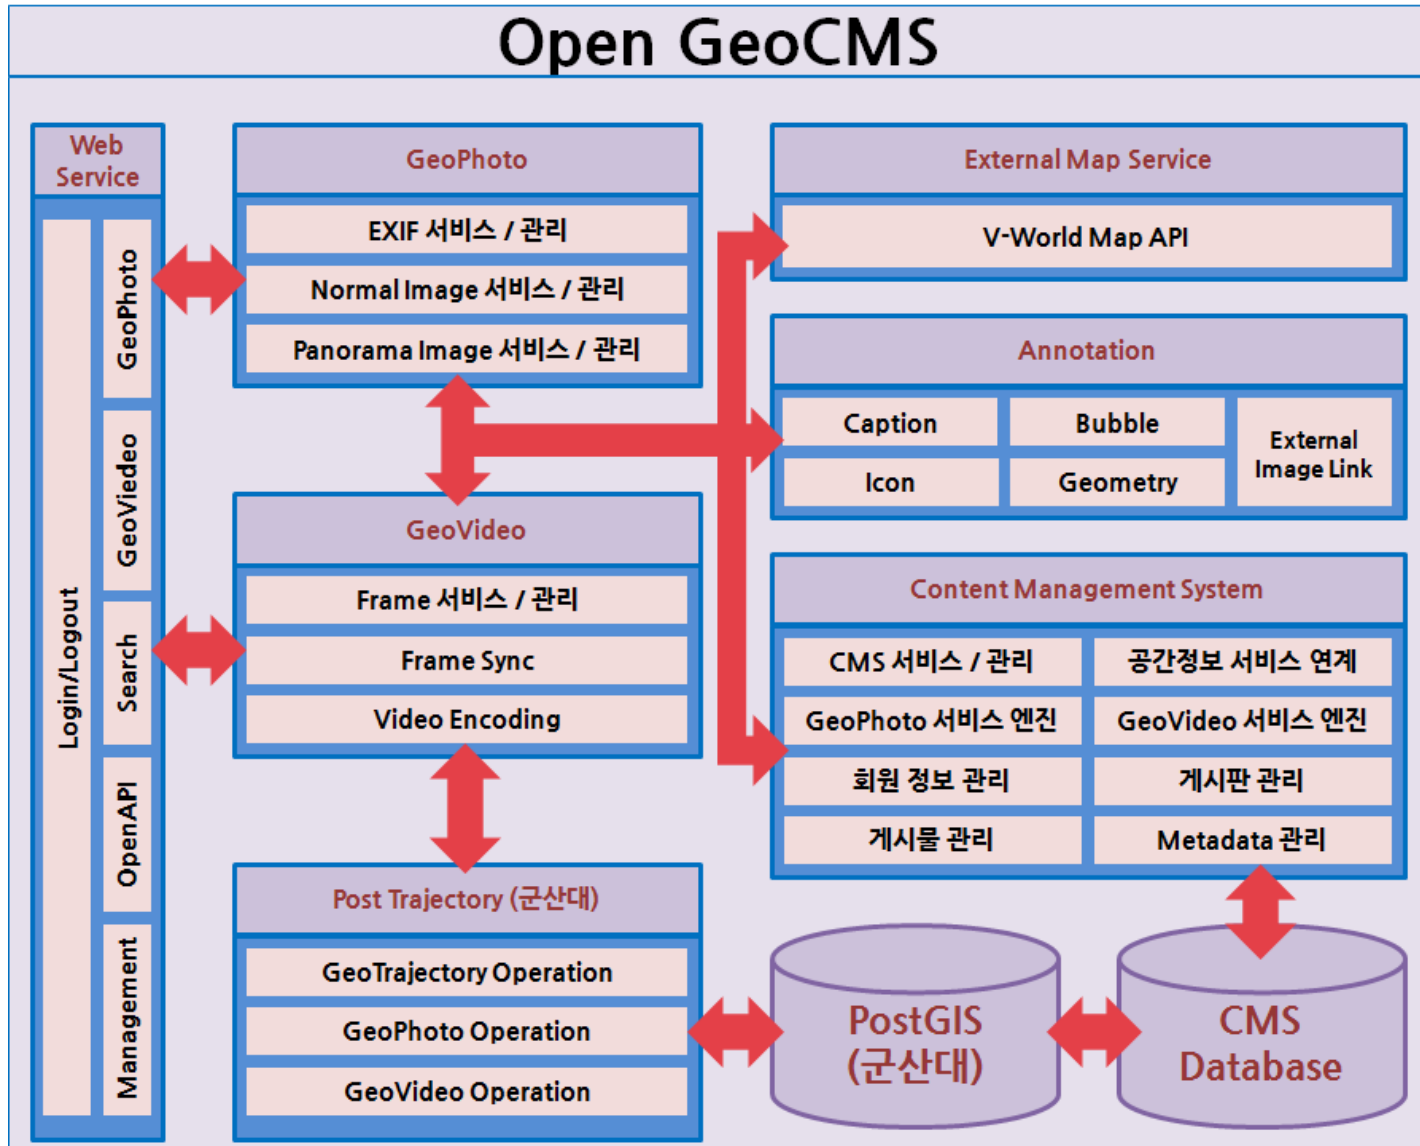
Open GeoCMS

Web Service

Login/Logout

GeoPhoto

GeoViedeo

Search

OpenAPI

Management

GeoPhoto

EXIF 서비스 / 관리

Normal Image 서비스 / 관리

Panorama Image 서비스 / 관리

GeoVideo

Frame 서비스 / 관리

Frame Sync

Video Encoding

Post Trajectory (군산대)

GeoTrajectory Operation

GeoPhoto Operation

GeoVideo Operation

External Map Service

V-World Map API

Annotation

| Caption | Bubble | External Image Link |
|---|---|---|
| Icon | Geometry | |

Content Management System

| CMS 서비스 / 관리 | 공간정보 서비스 연계 |
|---|---|
| GeoPhoto 서비스 엔진 | GeoVideo 서비스 엔진 |
| 회원 정보 관리 | 게시판 관리 |
| 게시물 관리 | Metadata 관리 |

PostGIS (군산대)

CMS Database